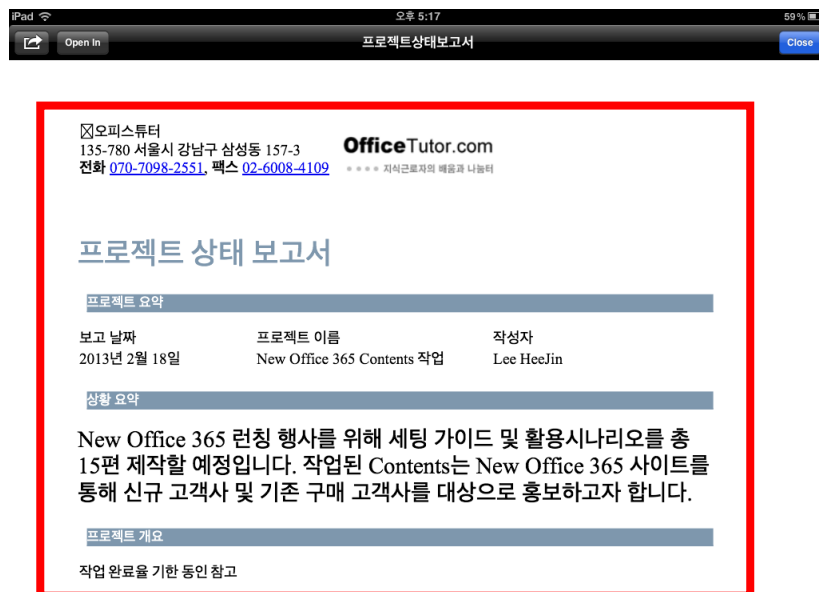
iPad
오후 5:17
59 %
Open In
프로젝트상태보고서
Close

☒오피스튜터
135-780 서울시 강남구 삼성동 157-3
전화 070-7098-2551, 팩스 02-6008-4109

OfficeTutor.com
지식근로자의 배움과 나눔터

프로젝트 상태 보고서

프로젝트 요약

| 보고 날짜 | 프로젝트 이름 | 작성자 |
|---|---|---|
| 2013년 2월 18일 | New Office 365 Contents 작업 | Lee HeeJin |

상황 요약

New Office 365 런칭 행사를 위해 세팅 가이드 및 활용시나리오를 총 15편 제작할 예정입니다. 작업된 Contents는 New Office 365 사이트를 통해 신규 고객사 및 기존 구매 고객사를 대상으로 홍보하고자 합니다.

프로젝트 개요

작업 완료율 기한 동인 참고